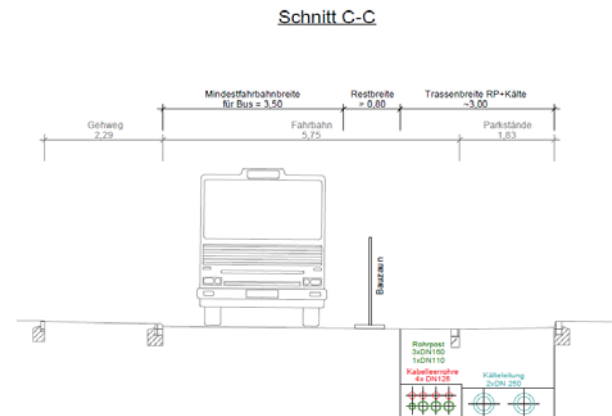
Schnitt C-C

Mindestfahrbahnbreite für Bus = 3,50

Restbreite > 0,80

Trassenbreite RP+Kälte ~3,00

Gehweg 2,29

Fahrbahn 5,75

Parkstände 1,83

Bauzaun

Rohrpost 3xDN160 1xDN110

Kabelleerrohre 4x DN125

Kälteleitung 2xDN 250